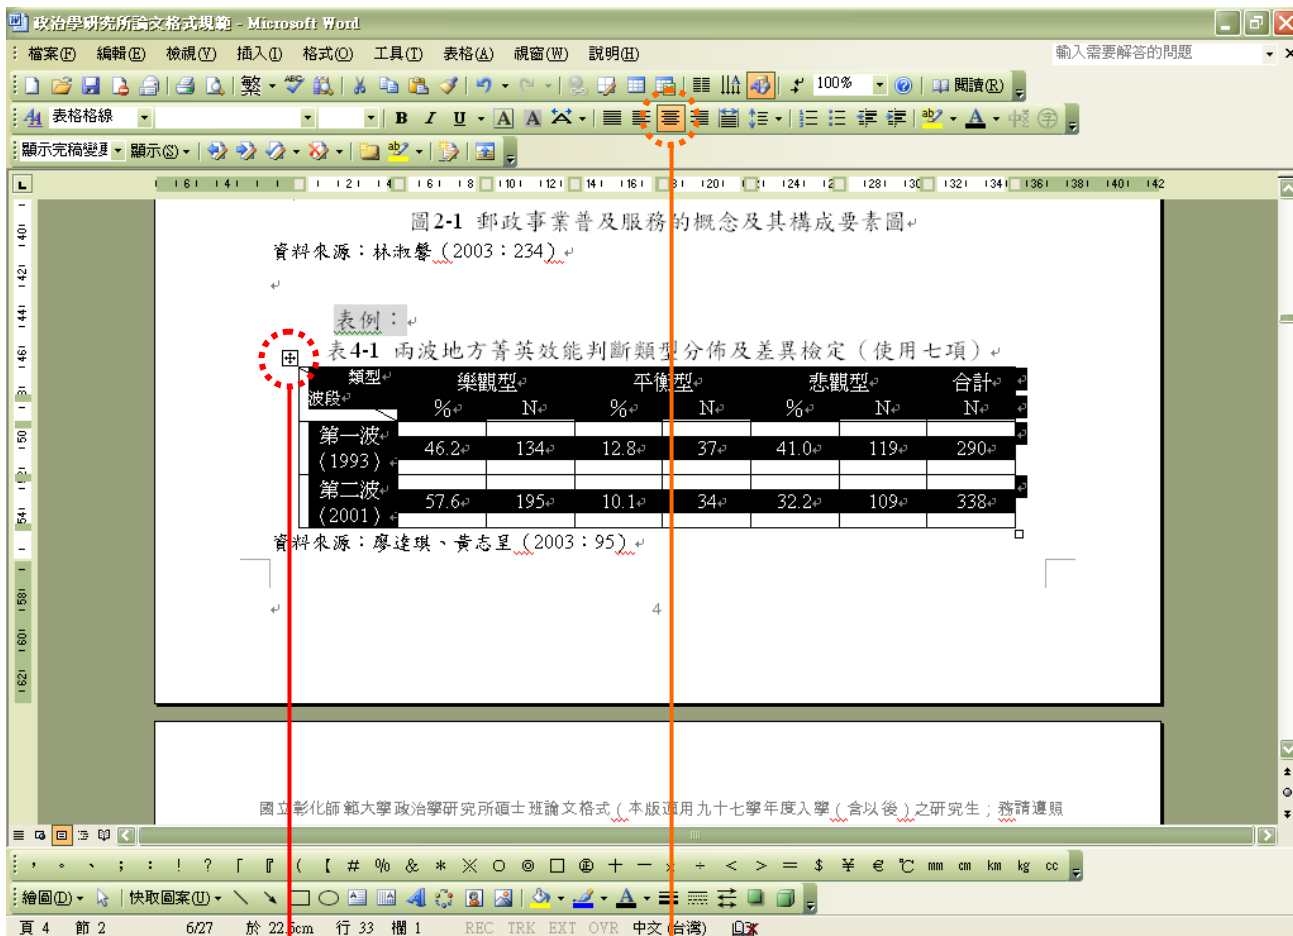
政治學研究所論文格式規範 - Microsoft Word

檔案(F) 編輯(E) 檢視(V) 插入(I) 格式(O) 工具(T) 表格(A) 視窗(W) 說明(H)

輸入需要解答的問題

繁 100% 閱讀(R)

表格格線

B I U A A

顯示完稿變更 顯示(S)

圖2-1 郵政事業普及服務的概念及其構成要素圖

資料來源：林淑馨（2003：234）

表例：

表4-1 兩波地方菁英效能判斷類型分佈及差異檢定（使用七項）

| 類型 波段 | 樂觀型 % | 樂觀型 N | 平衡型 % | 平衡型 N | 悲觀型 % | 悲觀型 N | 合計 N |
|---|---|---|---|---|---|---|---|
| 第一波（1993） | 46.2 | 134 | 12.8 | 37 | 41.0 | 119 | 290 |
| 第二波（2001） | 57.6 | 195 | 10.1 | 34 | 32.2 | 109 | 338 |

資料來源：廖達琪、黃志呈（2003：95）

4

國立彰化師範大學政治學研究所碩士班論文格式（本版適用九十七學年度入學（含以後）之研究生；務請遵照

， 。 、 ； ： ！ ？ 「 『 （ 【 # % & * ※ ○ ◎ □ ® + － × ÷ < > ＝ $ ¥ € ℃ mm cm km kg cc

繪圖(D) 快取圖案(U)

頁 4 節 2 6/27 於 22.5cm 行 33 欄 1 REC TRK EXT OVR 中文(台灣)